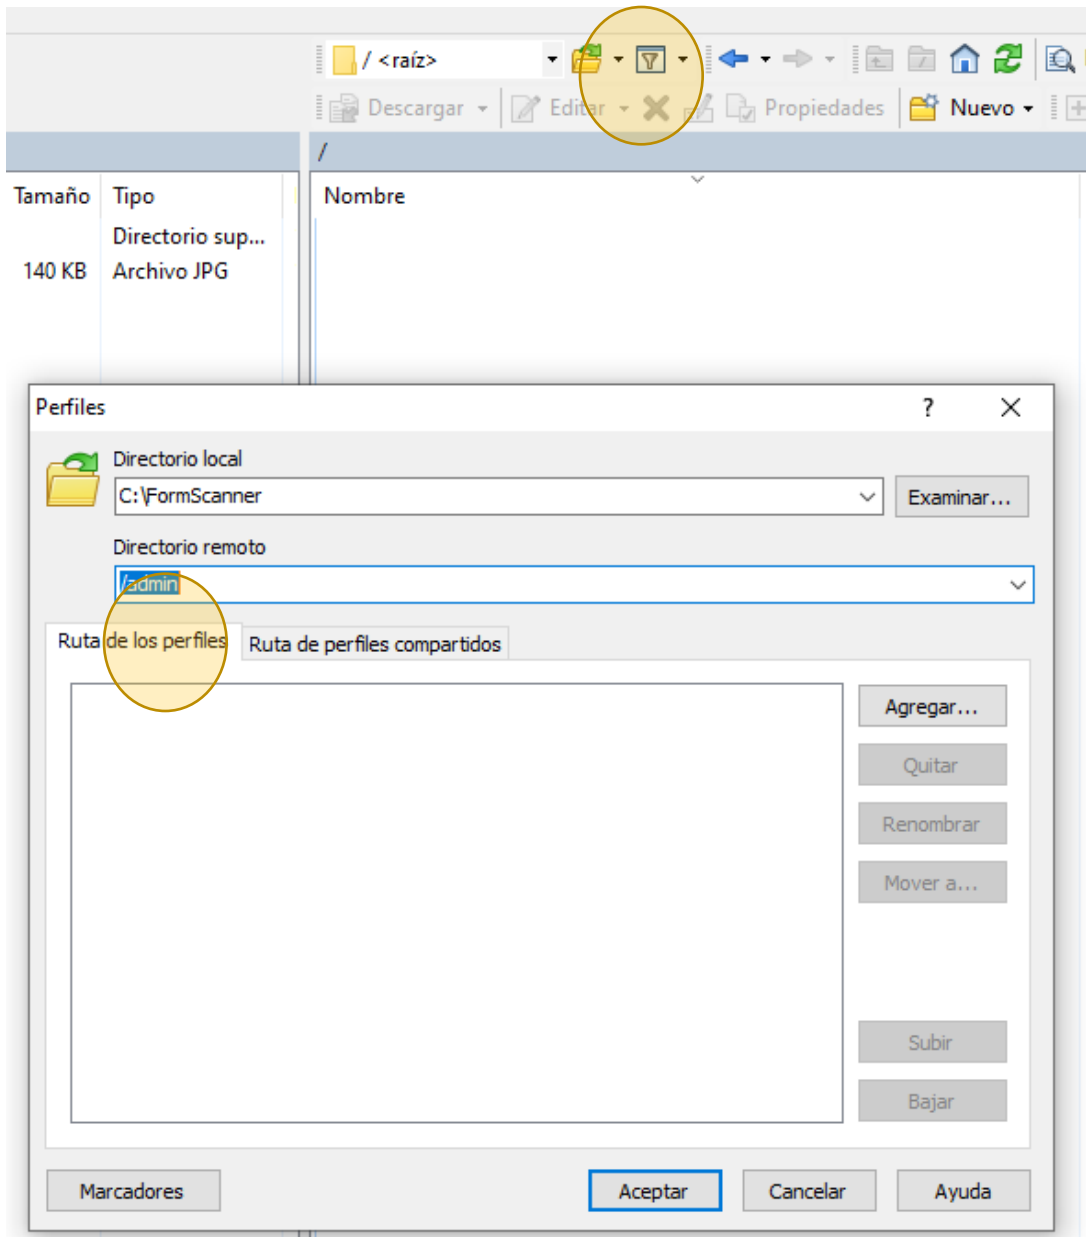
/ <raíz>

Descargar Editar Propiedades Nuevo

/

Tamaño Tipo

Directorio sup...

140 KB Archivo JPG

Nombre

Perfiles ? X

Directorio local

C:\FormScanner

Examinar...

Directorio remoto

/admin

Ruta de los perfiles Ruta de perfiles compartidos

Agregar...

Quitar

Renombrar

Mover a...

Subir

Bajar

Marcadores Aceptar Cancelar Ayuda